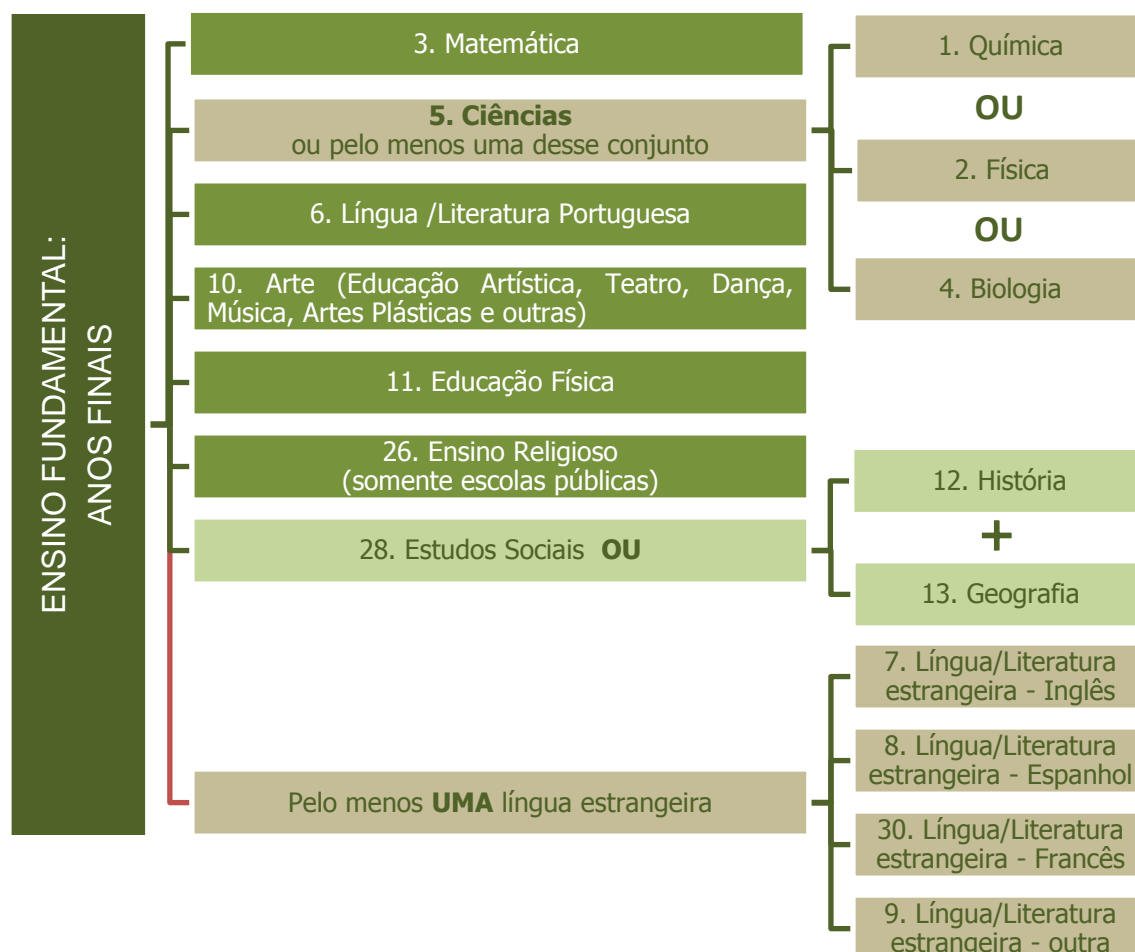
ENSINO FUNDAMENTAL: ANOS FINAIS

3. Matemática

**5. Ciências**
ou pelo menos uma desse conjunto

1. Química

OU

2. Física

OU

4. Biologia

6. Língua /Literatura Portuguesa

10. Arte (Educação Artística, Teatro, Dança, Música, Artes Plásticas e outras)

11. Educação Física

26. Ensino Religioso (somente escolas públicas)

28. Estudos Sociais **OU**

12. História

+

13. Geografia

Pelo menos **UMA** língua estrangeira

7. Língua/Literatura estrangeira - Inglês

8. Língua/Literatura estrangeira - Espanhol

30. Língua/Literatura estrangeira - Francês

9. Língua/Literatura estrangeira - outra